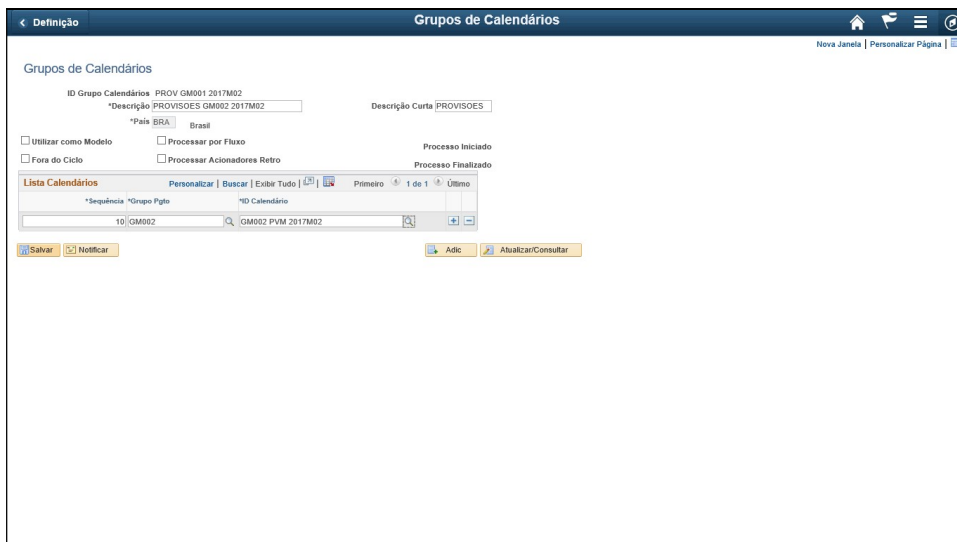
< Definição

Grupos de Calendários

Nova Janela | Personalizar Página |

Grupos de Calendários

ID Grupo Calendários PROV GM001 2017M02

*Descrição PROVISOES GM002 2017M02

Descrição Curta PROVISOES

*País BRA Brasil

Utilizar como Modelo

Processar por Fluxo

Processo Iniciado

Fora do Ciclo

Processar Acionadores Retro

Processo Finalizado

Lista Calendários

Personalizar | Buscar | Exibir Tudo |

Primeiro 1 de 1 Último

| *Sequência | *Grupo Pgto | *ID Calendário | |
|---|---|---|---|
| 10 | GM002 | GM002 PVM 2017M02 | + − |

Salvar

Notificar

Adic

Atualizar/Consultar